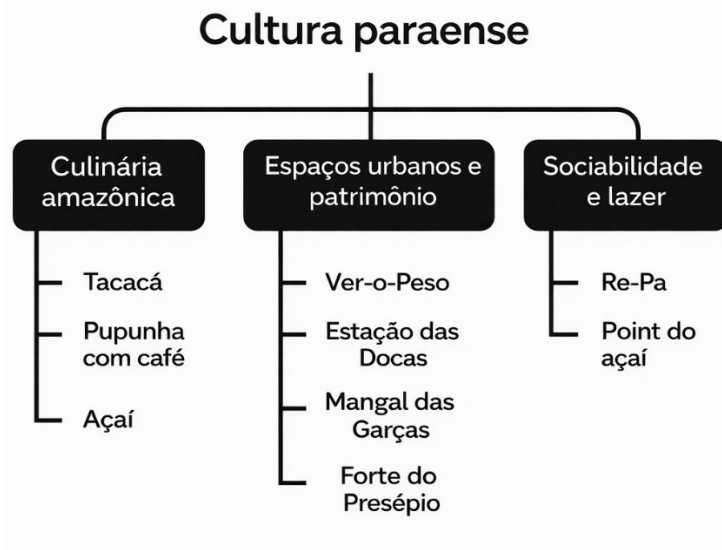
Cultura paraense

Culinária amazônica

Tacacá

Pupunha com café

Açaí

Espaços urbanos e patrimônio

Ver-o-Peso

Estação das Docas

Mangal das Garças

Forte do Presépio

Sociabilidade e lazer

Re-Pa

Point do açaí